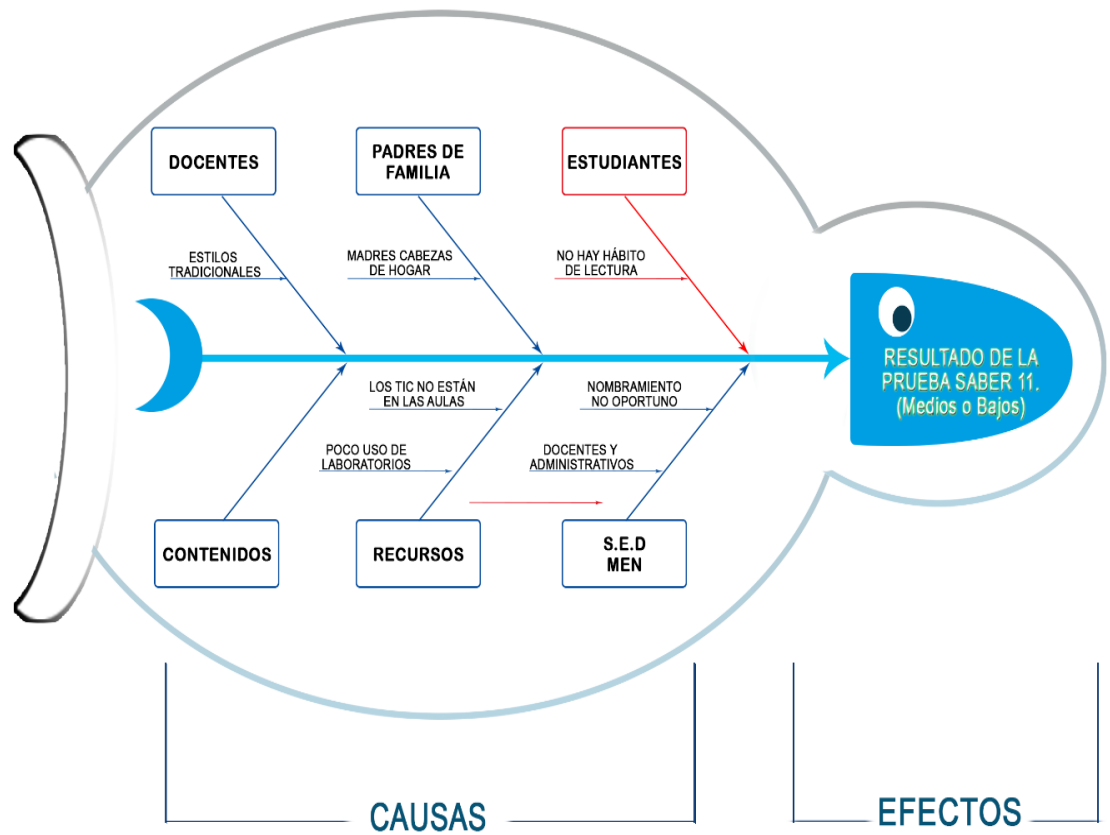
DOCENTES

PADRES DE FAMILIA

ESTUDIANTES

ESTILOS TRADICIONALES

MADRES CABEZAS DE HOGAR

NO HAY HÁBITO DE LECTURA

RESULTADO DE LA PRUEBA SABER 11. (Medios o Bajos)

LOS TIC NO ESTÁN EN LAS AULAS

NOMBRAMIENTO NO OPORTUNO

POCO USO DE LABORATORIOS

DOCENTES Y ADMINISTRATIVOS

CONTENIDOS

RECURSOS

S.E.D MEN

CAUSAS

EFECTOS